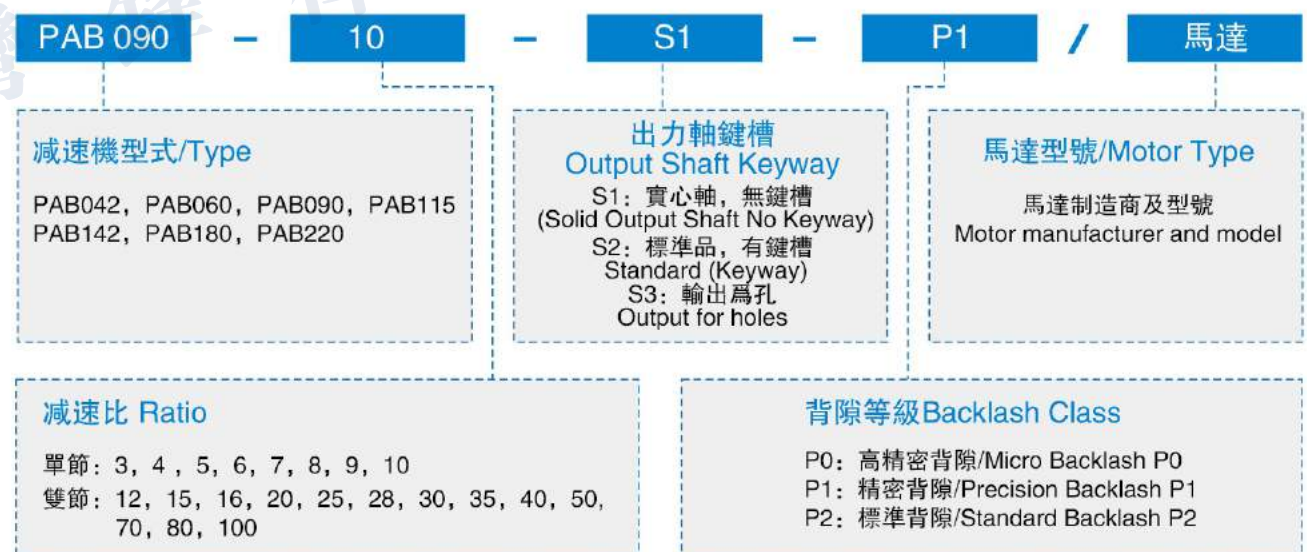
PAB 090 – 10 – S1 – P1 / 馬達

減速機型式/Type

PAB042, PAB060, PAB090, PAB115
PAB142, PAB180, PAB220

出力軸鍵槽
Output Shaft Keyway
S1：實心軸，無鍵槽
(Solid Output Shaft No Keyway)
S2：標準品，有鍵槽
Standard (Keyway)
S3：輸出爲孔
Output for holes

馬達型號/Motor Type

馬達制造商及型號
Motor manufacturer and model

減速比 Ratio

單節：3，4，5，6，7，8，9，10
雙節：12，15，16，20，25，28，30，35，40，50，70，80，100

背隙等級Backlash Class

P0：高精密背隙/Micro Backlash P0
P1：精密背隙/Precision Backlash P1
P2：標準背隙/Standard Backlash P2